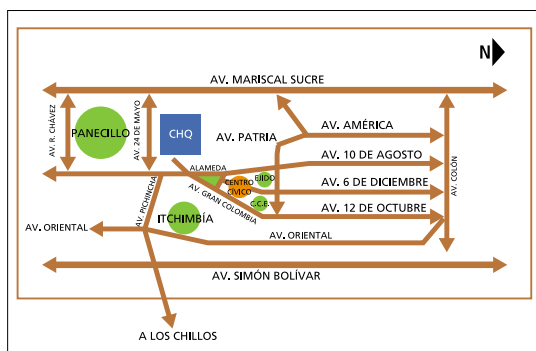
N

AV. MARISCAL SUCRE

AV. R. CHÁVEZ

AV. 24 DE MAYO

PANECILLO

CHQ

AV. PATRIA

AV. AMÉRICA

AV. 10 DE AGOSTO

ALAMEDA

EJIDO

CENTRO CÍVICO

AV. 6 DE DICIEMBRE

AV. GRAN COLOMBIA

C.C.E.

AV. 12 DE OCTUBRE

AV. COLÓN

AV. PICHINCHA

ITCHIMBÍA

AV. ORIENTAL

AV. ORIENTAL

AV. SIMÓN BOLÍVAR

A LOS CHILLOS